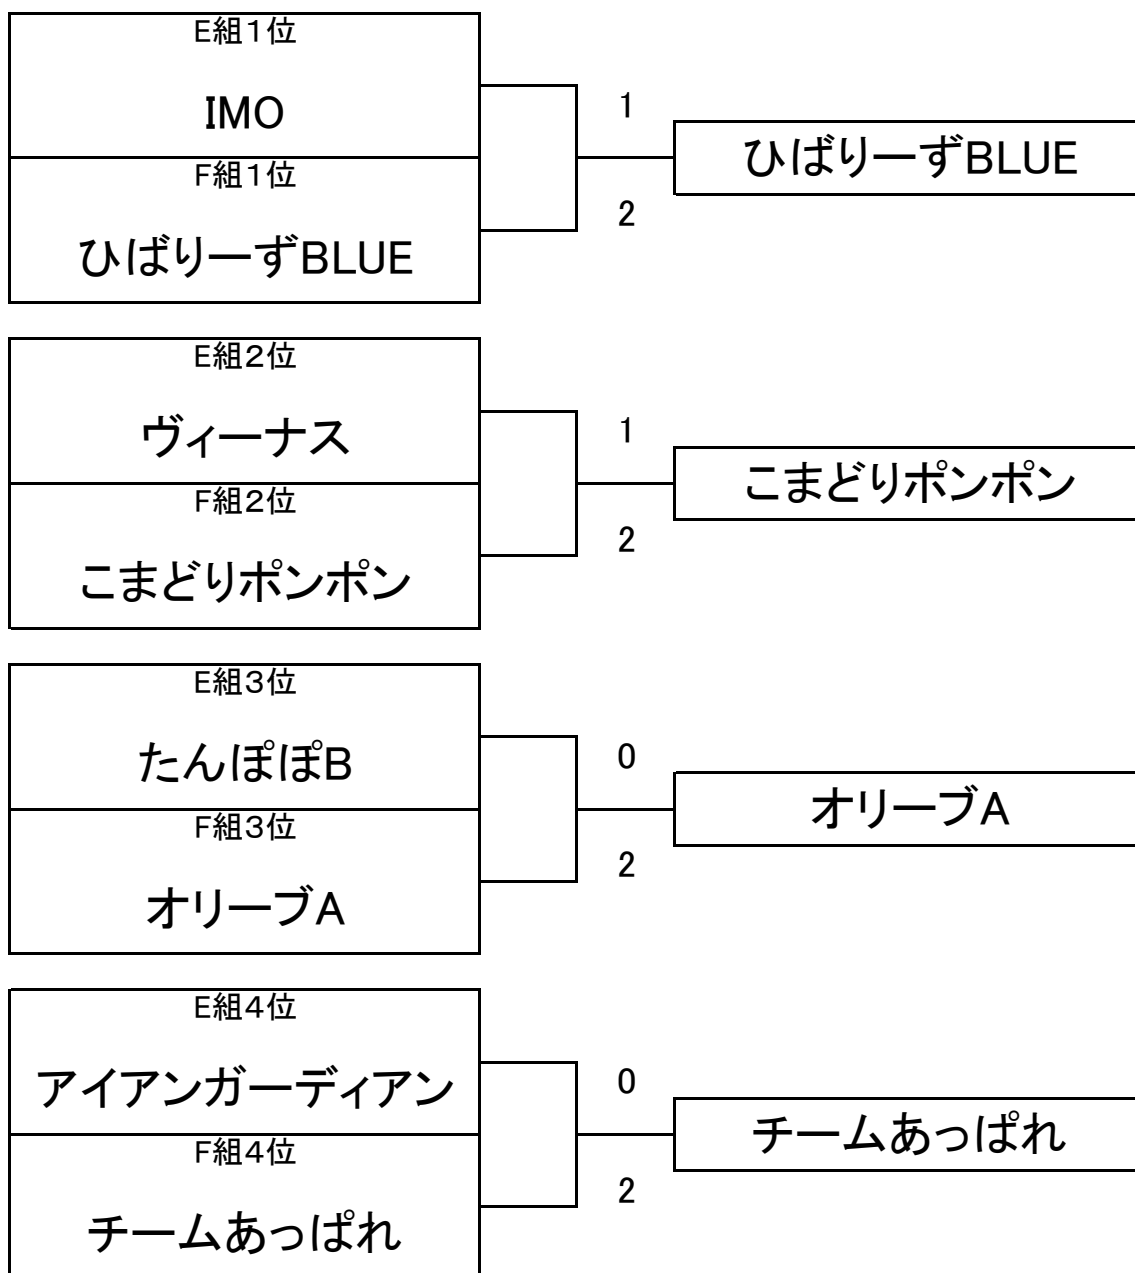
E組1位

IMO

F組1位

ひばりーずBLUE

1

2

ひばりーずBLUE

E組2位

ヴィーナス

F組2位

こまどりポンポン

1

2

こまどりポンポン

E組3位

たんぽぽB

F組3位

オリーブA

0

2

オリーブA

E組4位

アイアンガーディアン

F組4位

チームあっぱれ

0

2

チームあっぱれ